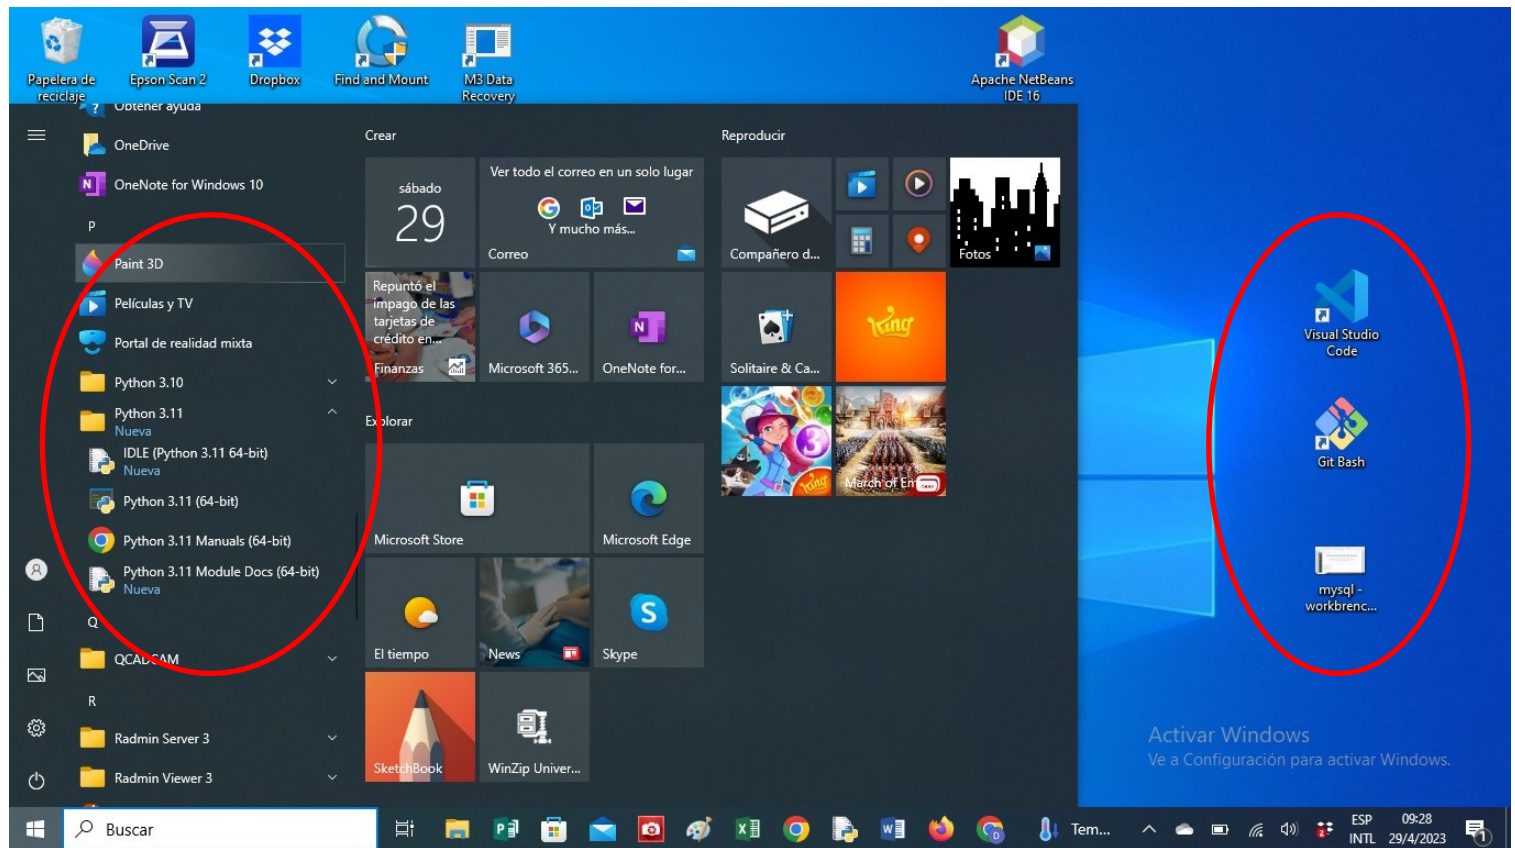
Papelera de reciclaje
Epson Scan 2
Dropbox
Find and Mount
M3 Data Recovery
Apache NetBeans IDE 16

Obtener ayuda
OneDrive
OneNote for Windows 10
P
Paint 3D
Películas y TV
Portal de realidad mixta
Python 3.10
Python 3.11
Nueva
IDLE (Python 3.11 64-bit)
Nueva
Python 3.11 (64-bit)
Python 3.11 Manuals (64-bit)
Python 3.11 Module Docs (64-bit)
Nueva
Q
QCAD/CAM
R
Radmin Server 3
Radmin Viewer 3

Crear
sábado
29
Ver todo el correo en un solo lugar
Y mucho más...
Correo
Repuntó el impago de las tarjetas de crédito en...
Finanzas
Microsoft 365...
OneNote for...
Explorar
Microsoft Store
Microsoft Edge
El tiempo
News
Skype
SketchBook
WinZip Univer...

Reproducir
Compañero d...
Fotos
Solitaire & Ca...
March of Em

Visual Studio Code
Git Bash
mysql - workbenc...

Activar Windows
Ve a Configuración para activar Windows.

Buscar
Tem...
ESP INTL
09:28 29/4/2023